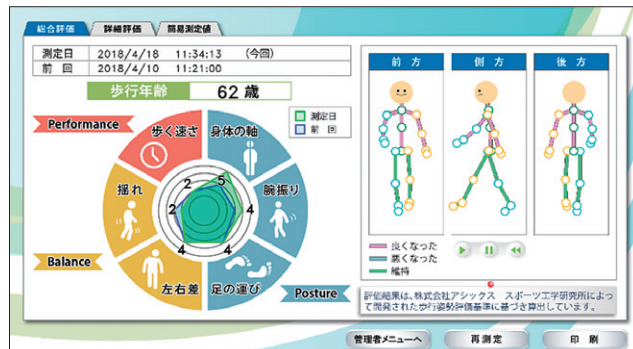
総合評価 | 詳細評価 | 簡易測定値

| 測定日 | 2018/4/18 11:34:13 (今回) |
|---|---|
| 前　回 | 2018/4/10 11:21:00 |

歩行年齢 62 歳

測定日
前　回

Performance
歩く速さ
身体の軸
腕振り
足の運び
左右差
揺れ
Balance
Posture

5
4
4
4
4
2
2

前方
側方
後方

良くなった
悪くなった
維持

評価結果は、株式会社アシックス スポーツ工学研究所によって開発された歩行姿勢評価基準に基づき算出しています。

管理者メニューへ
再測定
印刷